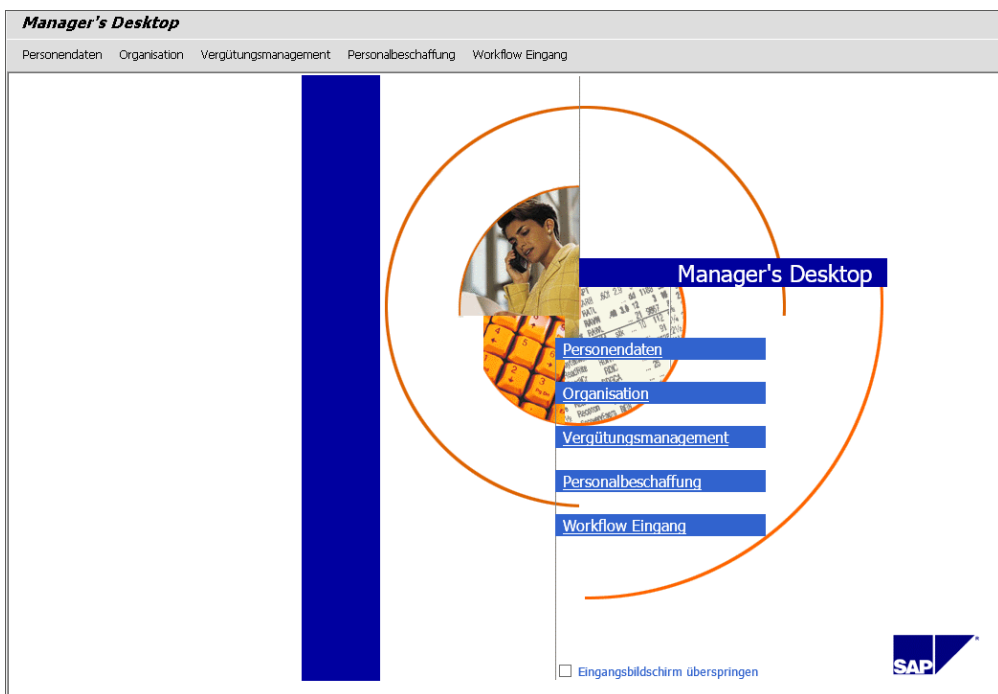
Manager's Desktop

Personendaten Organisation Vergütungsmanagement Personalbeschaffung Workflow Eingang

Manager's Desktop

Personendaten

Organisation

Vergütungsmanagement

Personalbeschaffung

Workflow Eingang

Eingangsbildschirm überspringen

SAP